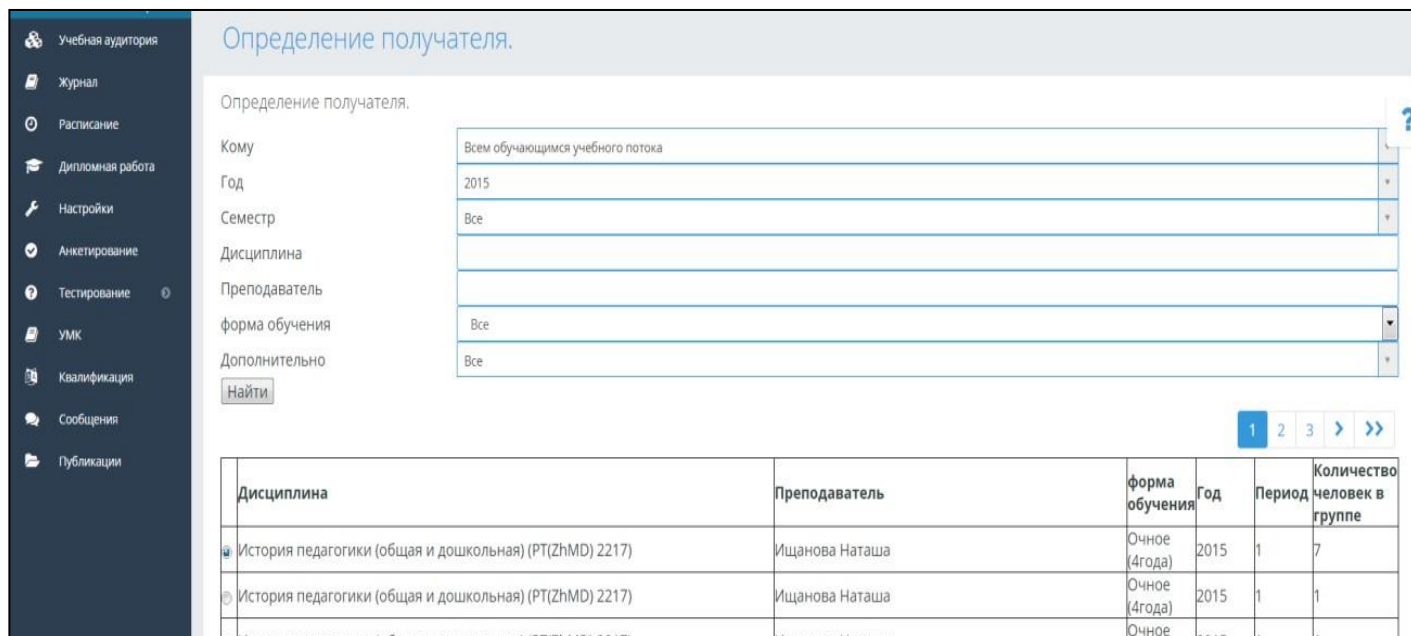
Учебная аудитория
Журнал
Расписание
Дипломная работа
Настройки
Анкетирование
Тестирование
УМК
Квалификация
Сообщения
Публикации

Определение получателя.

Определение получателя.

Кому: Всем обучающимся учебного потока
Год: 2015
Семестр: Все
Дисциплина
Преподаватель
форма обучения: Все
Дополнительно: Все

Найти

1 2 3 › ››

| | Дисциплина | Преподаватель | форма обучения | Год | Период | Количество человек в группе |
|---|---|---|---|---|---|---|
| | История педагогики (общая и дошкольная) (PT(ZhMD) 2217) | Ищанова Наташа | Очное (4года) | 2015 | 1 | 7 |
| | История педагогики (общая и дошкольная) (PT(ZhMD) 2217) | Ищанова Наташа | Очное (4года) | 2015 | 1 | 1 |
| | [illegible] | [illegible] | Очное | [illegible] | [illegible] | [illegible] |